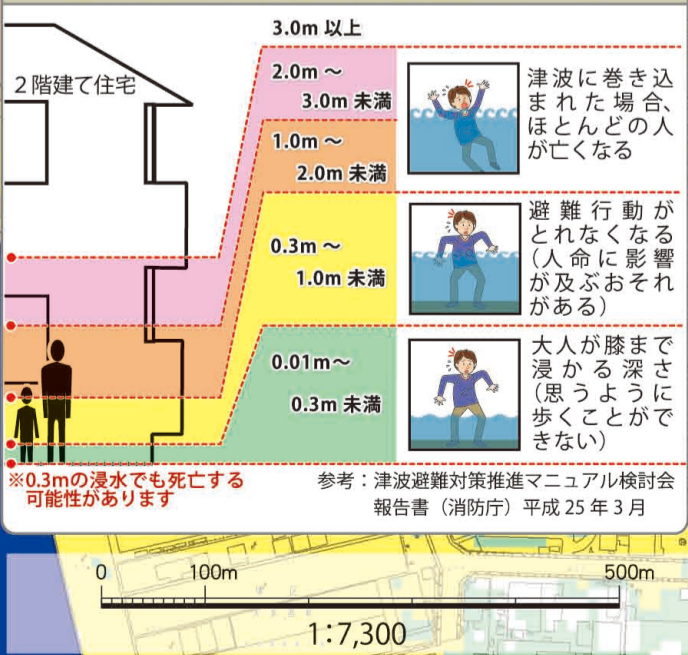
2階建て住宅

3.0m 以上

2.0m ～ 3.0m 未満

1.0m ～ 2.0m 未満

0.3m ～ 1.0m 未満

0.01m～ 0.3m 未満

津波に巻き込まれた場合、ほとんどの人が亡くなる

避難行動がとれなくなる（人命に影響が及ぶおそれがある）

大人が膝まで浸かる深さ（思うように歩くことができない）

※0.3mの浸水でも死亡する可能性があります

参考：津波避難対策推進マニュアル検討会報告書（消防庁）平成 25 年 3 月

0 100m 500m

1:7,300